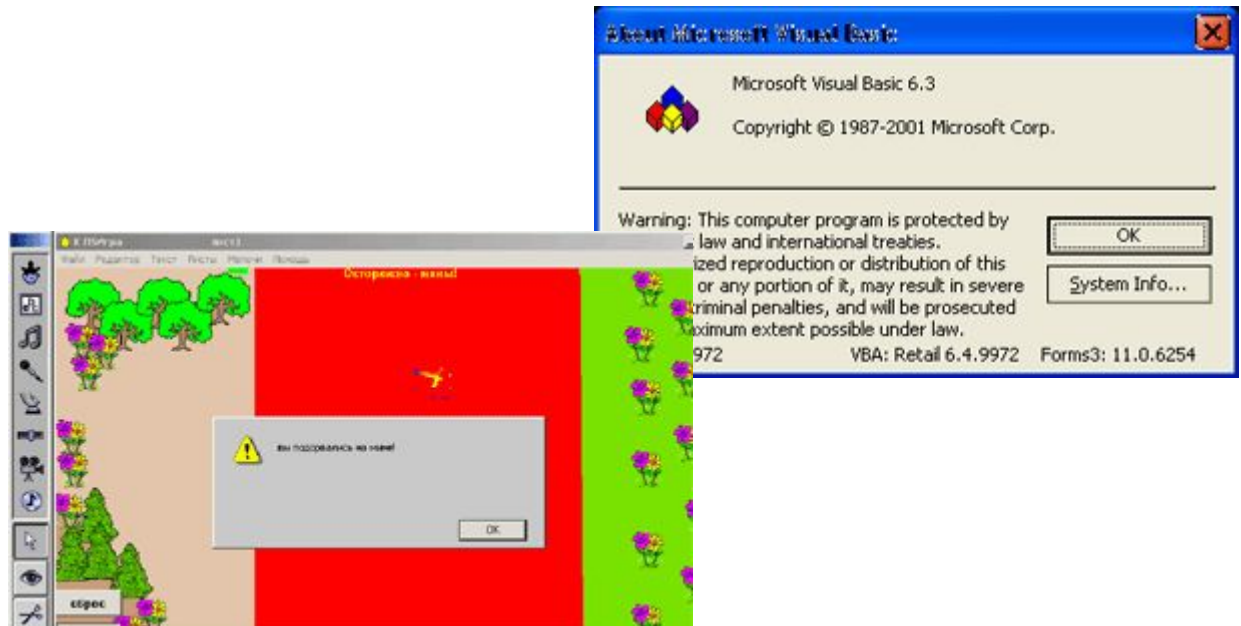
About Microsoft Visual Basic

Microsoft Visual Basic 6.3

Copyright © 1987-2001 Microsoft Corp.

Warning: This computer program is protected by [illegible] law and international treaties. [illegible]ized reproduction or distribution of this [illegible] or any portion of it, may result in severe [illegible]riminal penalties, and will be prosecuted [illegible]aximum extent possible under law.

OK

System Info...

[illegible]972 VBA: Retail 6.4.9972 Forms3: 11.0.6254

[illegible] лист1

Файл Редактор Текст Листы Мелочи Помощь

Осторожно - мины!

вы подорвались на мине!

OK

сброс